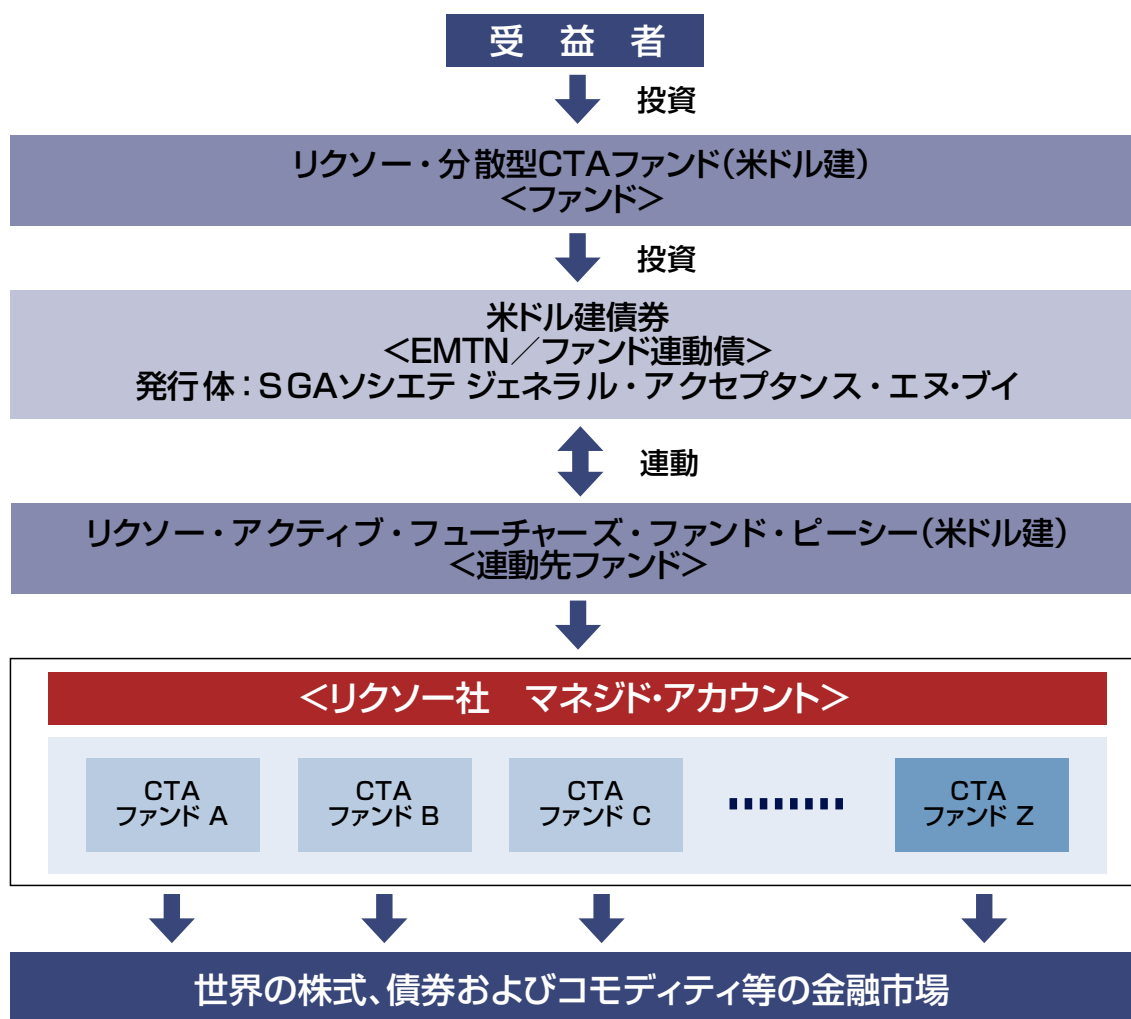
受　益　者

投資

リクソー・分散型CTAファンド（米ドル建）
＜ファンド＞

投資

米ドル建債券
＜EMTN／ファンド連動債＞
発行体：ＳGAソシエテ ジェネラル・アクセプタンス・エヌ・ブイ

連動

リクソー・アクティブ・フューチャーズ・ファンド・ピーシー（米ドル建）
＜連動先ファンド＞

＜リクソー社　マネジド・アカウント＞

CTA
ファンド A

CTA
ファンド B

CTA
ファンド C

CTA
ファンド Z

世界の株式、債券およびコモディティ等の金融市場